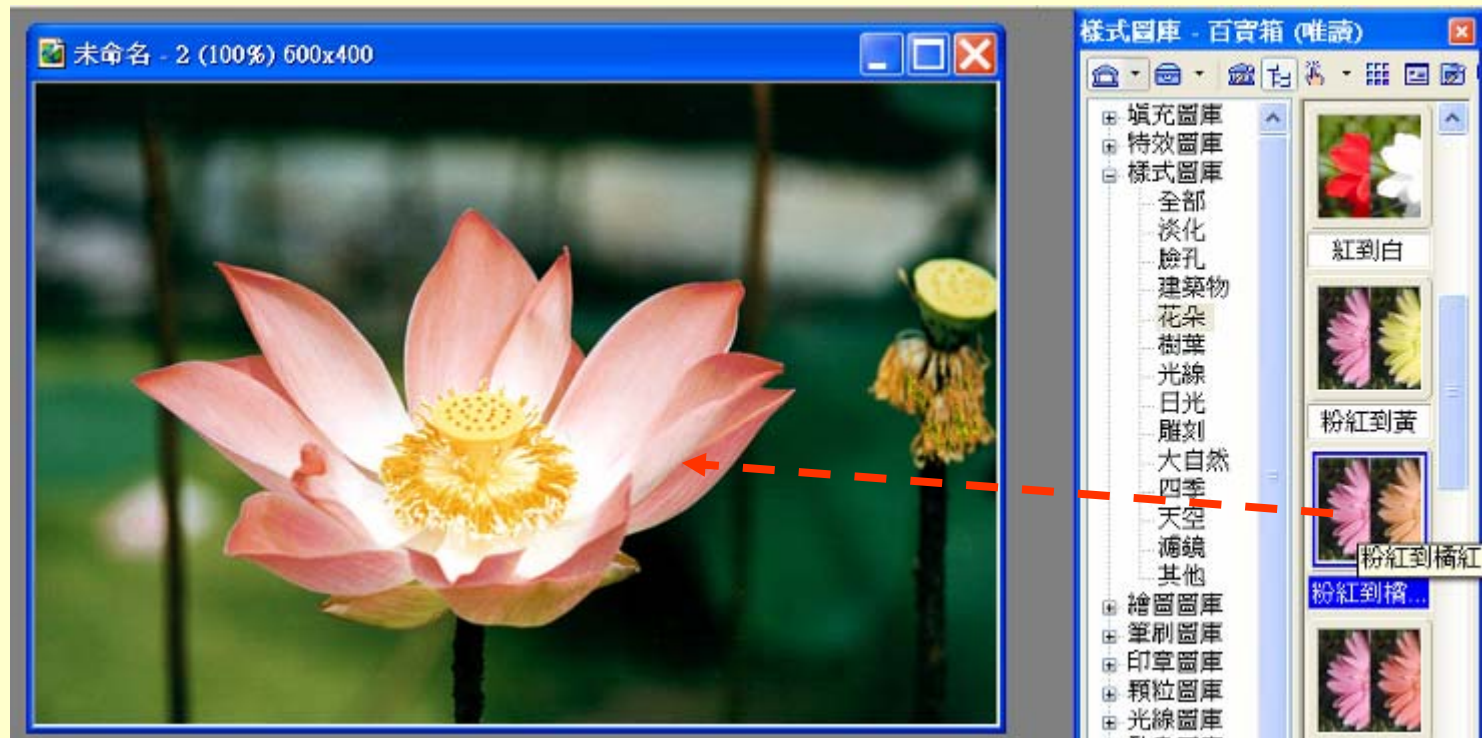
未命名 - 2 (100%) 600x400

樣式圖庫 - 百寶箱 (唯讀)

填充圖庫
特效圖庫
樣式圖庫
全部
淡化
臉孔
建築物
花朵
樹葉
光線
日光
雕刻
大自然
四季
天空
濾鏡
其他
繪圖圖庫
筆刷圖庫
印章圖庫
顆粒圖庫
光線圖庫

紅到白
粉紅到黃
粉紅到橘紅
粉紅到橘...